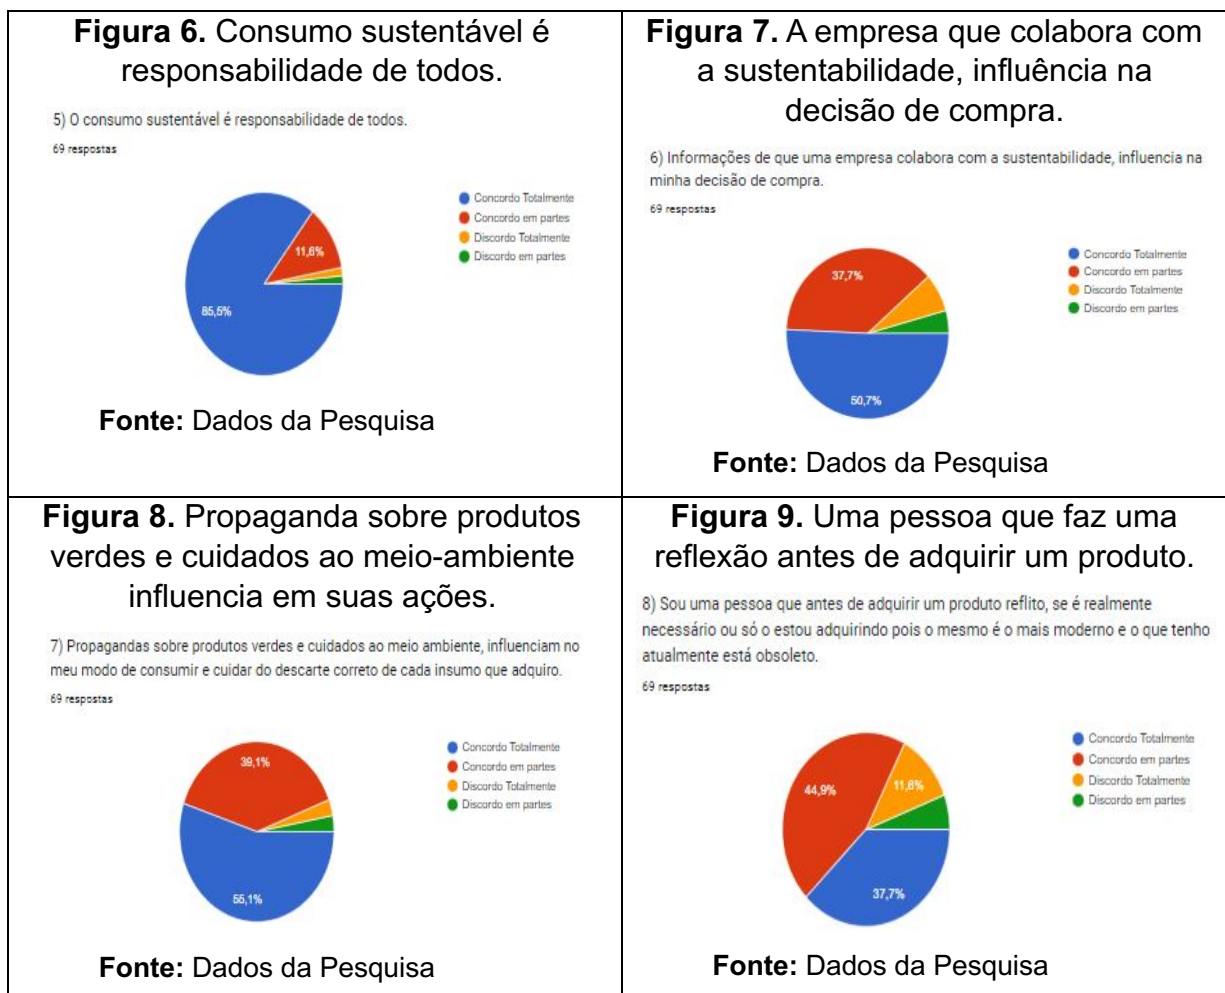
| **Figura 6.** Consumo sustentável é responsabilidade de todos. | **Figura 7.** A empresa que colabora com a sustentabilidade, influência na decisão de compra. |
|---|---|
| 5) O consumo sustentável é responsabilidade de todos. 69 respostas. Concordo Totalmente; Concordo em partes; Discordo Totalmente; Discordo em partes. 11,6%; 85,5%. **Fonte:** Dados da Pesquisa | 6) Informações de que uma empresa colabora com a sustentabilidade, influencia na minha decisão de compra. 69 respostas. Concordo Totalmente; Concordo em partes; Discordo Totalmente; Discordo em partes. 37,7%; 50,7%. **Fonte:** Dados da Pesquisa |
| **Figura 8.** Propaganda sobre produtos verdes e cuidados ao meio-ambiente influencia em suas ações. | **Figura 9.** Uma pessoa que faz uma reflexão antes de adquirir um produto. |
| 7) Propagandas sobre produtos verdes e cuidados ao meio ambiente, influenciam no meu modo de consumir e cuidar do descarte correto de cada insumo que adquiro. 69 respostas. Concordo Totalmente; Concordo em partes; Discordo Totalmente; Discordo em partes. 39,1%; 55,1%. **Fonte:** Dados da Pesquisa | 8) Sou uma pessoa que antes de adquirir um produto reflito, se é realmente necessário ou só o estou adquirindo pois o mesmo é o mais moderno e o que tenho atualmente está obsoleto. 69 respostas. Concordo Totalmente; Concordo em partes; Discordo Totalmente; Discordo em partes. 44,9%; 11,6%; 37,7%. **Fonte:** Dados da Pesquisa |